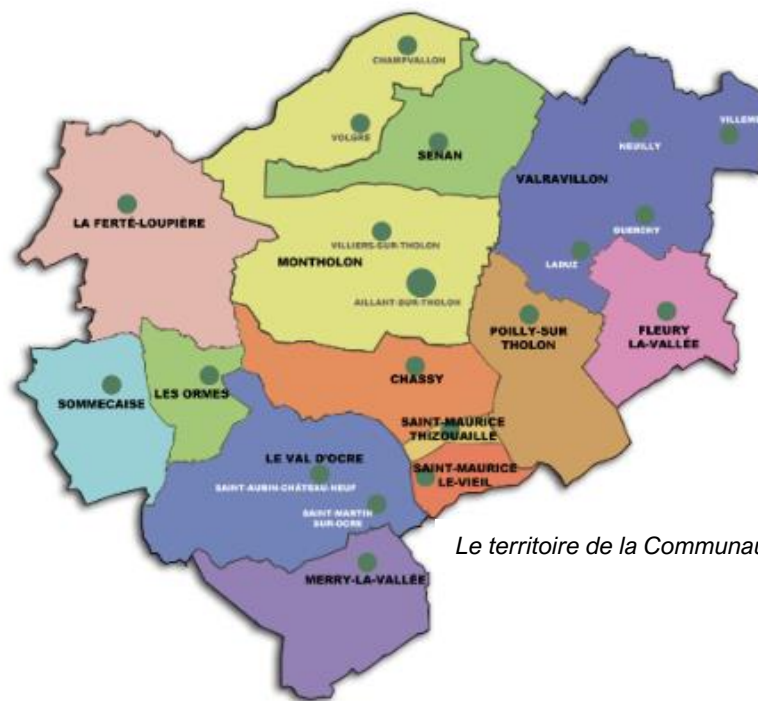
CHAMPVALLON
VOLGRE
SENAN
LA FERTÉ-LOUPIÈRE
VILLIERS-SUR-THOLON
MONTHOLON
AILLANT-SUR-THOLON
VALRAVILLON
NEUILLY
VILLEM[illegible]
GUERCHY
LADUZ
POILLY-SUR THOLON
FLEURY LA-VALLÉE
SOMMECAISE
LES ORVES
CHASSY
SAINT-MAURICE THIZOUAILLE
LE VAL D'OCRE
SAINT-AUBIN-CHÂTEAU-NEUF
SAINT-MAURICE LE-VIEIL
SAINT-MARTIN SUR-OCRE
MERRY-LA-VALLÉE

Le territoire de la Communau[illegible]